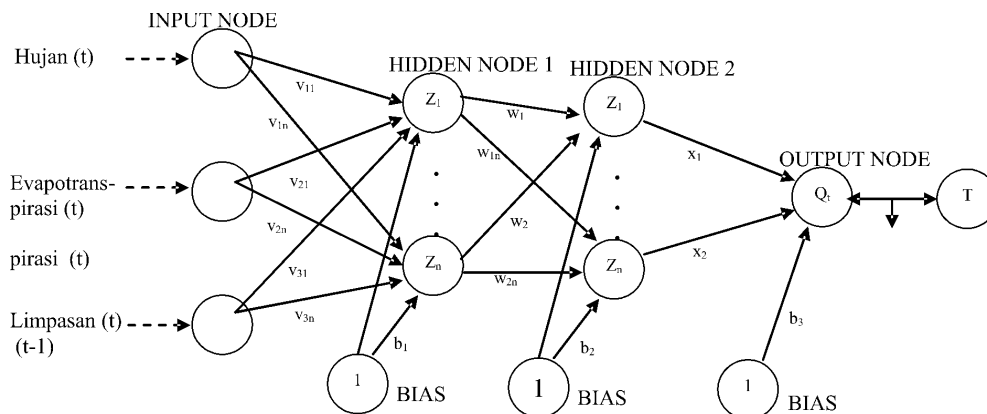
INPUT NODE

Hujan (t)

Evapotrans-
pirasi (t)

pirasi (t)

Limpasan (t)
(t-1)

$v_{11}$

$v_{1n}$

$v_{21}$

$v_{2n}$

$v_{31}$

$v_{3n}$

HIDDEN NODE 1

$Z_1$

$Z_n$

$w_1$

$w_{1n}$

$w_2$

$w_{2n}$

HIDDEN NODE 2

$Z_1$

$Z_n$

$x_1$

$x_2$

OUTPUT NODE

$Q_t$

T

$b_1$

1

BIAS

$b_2$

1

BIAS

$b_3$

1

BIAS